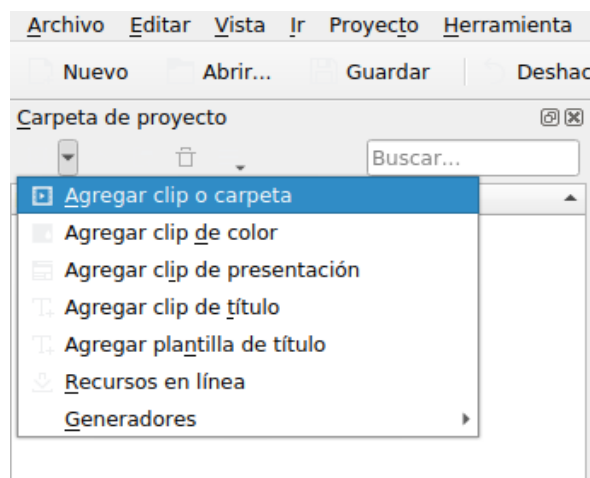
Archivo Editar Vista Ir Proyecto Herramienta

Nuevo Abrir... Guardar Deshac

Carpeta de proyecto

Buscar...

Agregar clip o carpeta
Agregar clip de color
Agregar clip de presentación
Agregar clip de título
Agregar plantilla de título
Recursos en línea
Generadores